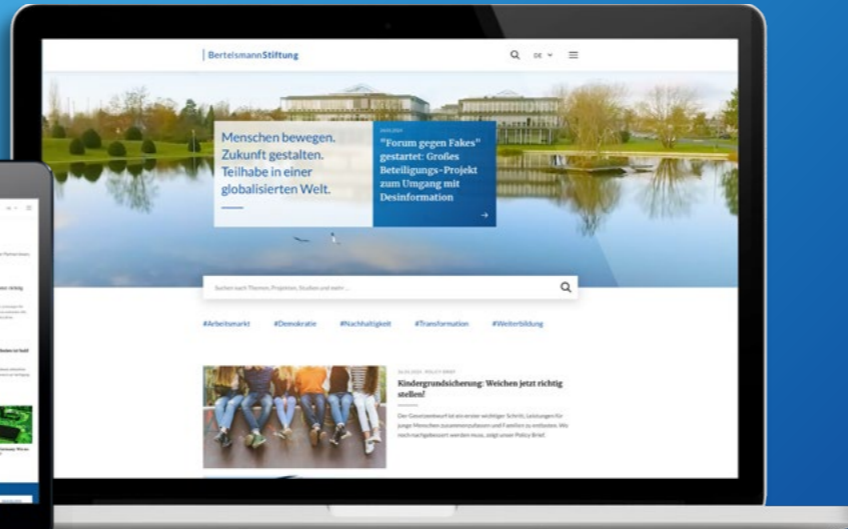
BertelsmannStiftung

DE

Menschen bewegen. Zukunft gestalten. Teilhabe in einer globalisierten Welt.

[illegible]

"Forum gegen Fakes" gestartet: Großes Beteiligungs-Projekt zum Umgang mit Desinformation

Suchen nach Themen, Projekten, Studien und mehr ...

#Arbeitsmarkt #Demokratie #Nachhaltigkeit #Transformation #Weiterbildung

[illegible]

Kindergrundsicherung: Weichen jetzt richtig stellen!

Der Gesetzentwurf ist ein erster wichtiger Schritt, Leistungen für junge Menschen zusammenzufassen und Familien zu entlasten. Wo noch nachgebessert werden muss, zeigt unser Policy Brief.